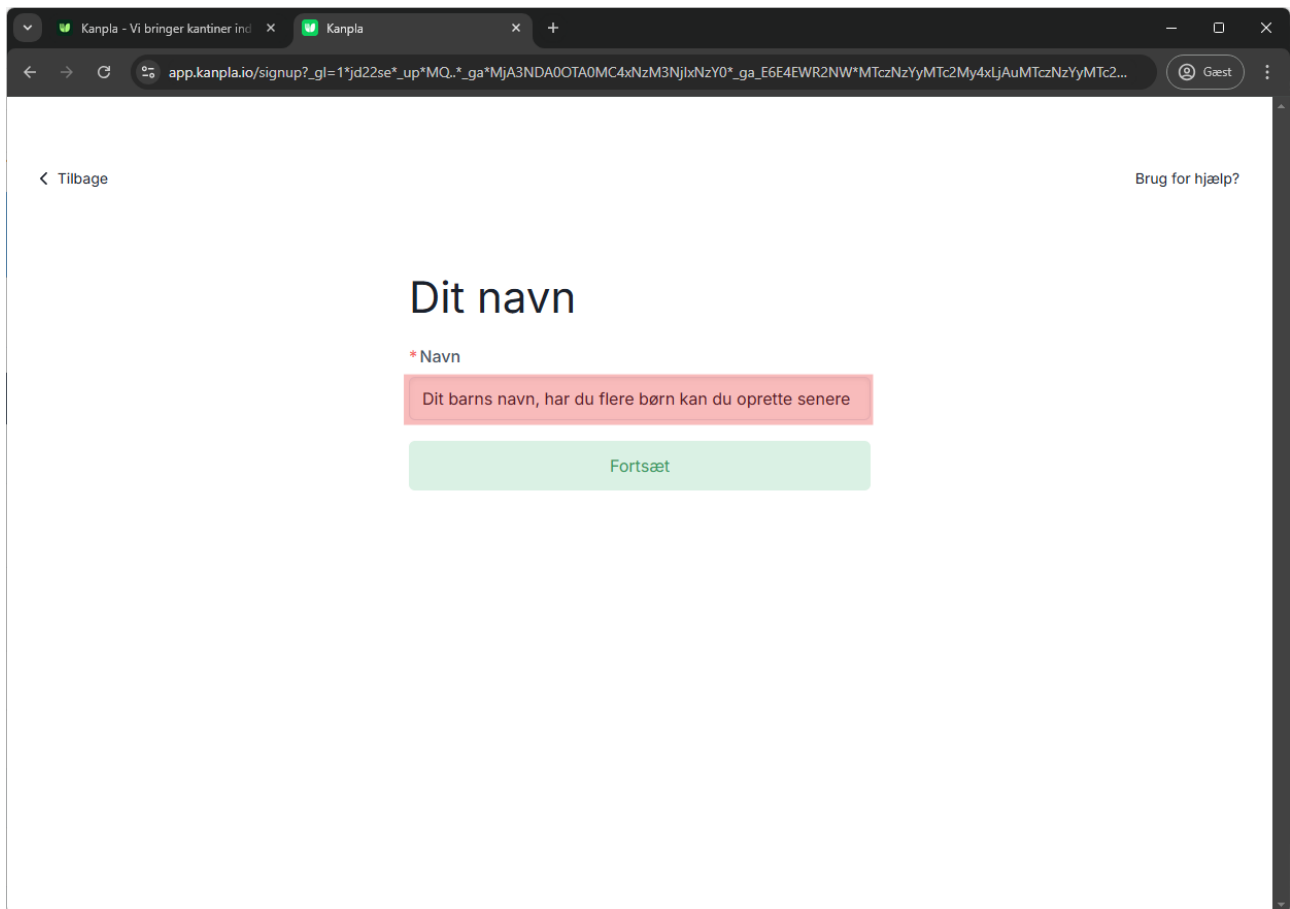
Kanpla - Vi bringer kantiner ind ×
Kanpla ×
+

app.kanpla.io/signup?_gl=1*jd22se*_up*MQ..*_ga*MjA3NDA0OTA0MC4xNzM3NjIxNzY0*_ga_E6E4EWR2NW*MTczNzYyMTc2My4xLjAuMTczNzYyMTc2...
Gæst

Tilbage

Brug for hjælp?

Dit navn

*Navn

Dit barns navn, har du flere børn kan du oprette senere

Fortsæt